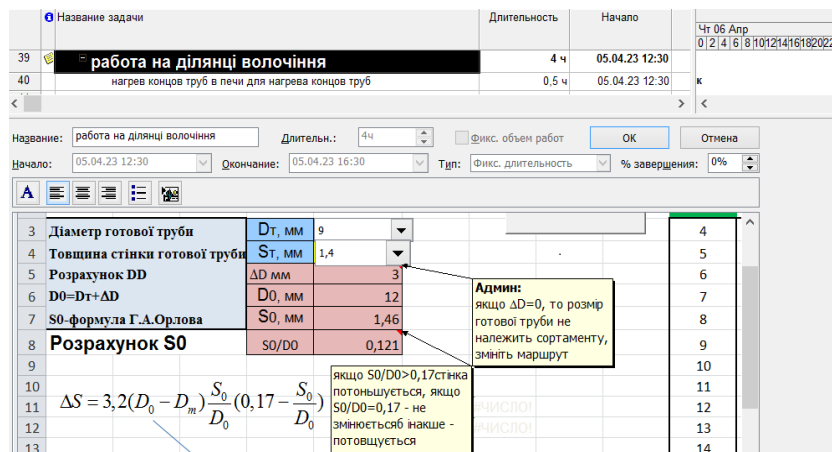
Название задачи | Длительность | Начало | Чт 06 Апр
0 2 4 6 8 10 12 14 16 18 20 22
39 работа на ділянці волочіння 4 ч 05.04.23 12:30
40 нагрев концов труб в печи для нагрева концов труб 0,5 ч 05.04.23 12:30 к

Название: работа на ділянці волочіння Длительн.: 4ч Фикс. объем работ ОК Отмена
Начало: 05.04.23 12:30 Окончание: 05.04.23 16:30 Тип: Фикс. длительность % завершения: 0%

| | | | | |
|---|---|---|---|---|
| 3 | Діаметр готової труби | Dт, мм | 9 | 4 |
| 4 | Товщина стінки готової труби | Sт, мм | 1,4 | 5 |
| 5 | Розрахунок DD | ΔD мм | 3 | 6 |
| 6 | D0=Dт+ΔD | D0, мм | 12 | 7 |
| 7 | S0-формула Г.А.Орлова | S0, мм | 1,46 | 8 |
| 8 | Розрахунок S0 | S0/D0 | 0,121 | 9 |
| 9 | | | | 10 |
| 10 | | | | 11 |
| 11 | | | | 12 |
| 12 | | | | 13 |
| | | | | 14 |

Админ:
якщо ΔD=0, то розмір готової труби не належить сортаменту, змініть маршрут

якщо S0/D0>0,17стінка потоншується, якщо S0/D0=0,17 - не змінюєтьсяб інакше - потовщується

$\Delta S = 3,2(D_0 - D_m)\frac{S_0}{D_0}(0,17 - \frac{S_0}{D_0})$

ЧИСЛО!
ЧИСЛО!